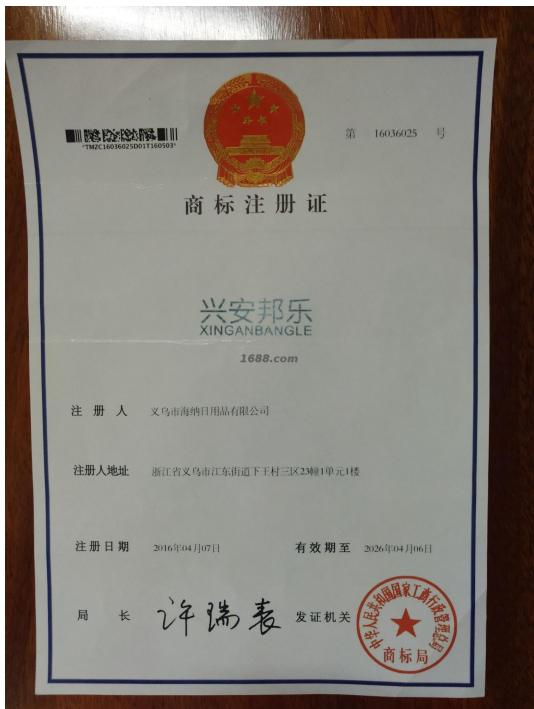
*TMZC16036025D01T160503*

第 16036025 号

商标注册证

兴安邦乐
XINGANBANGLE

1688.com

注册人 义乌市海纳日用品有限公司

注册人地址 浙江省义乌市江东街道下王村三区23幢1单元1楼

注册日期 2016年04月07日 有效期至 2026年04月06日

局 长 许瑞表 发证机关

中华人民共和国国家工商行政管理总局
商标局